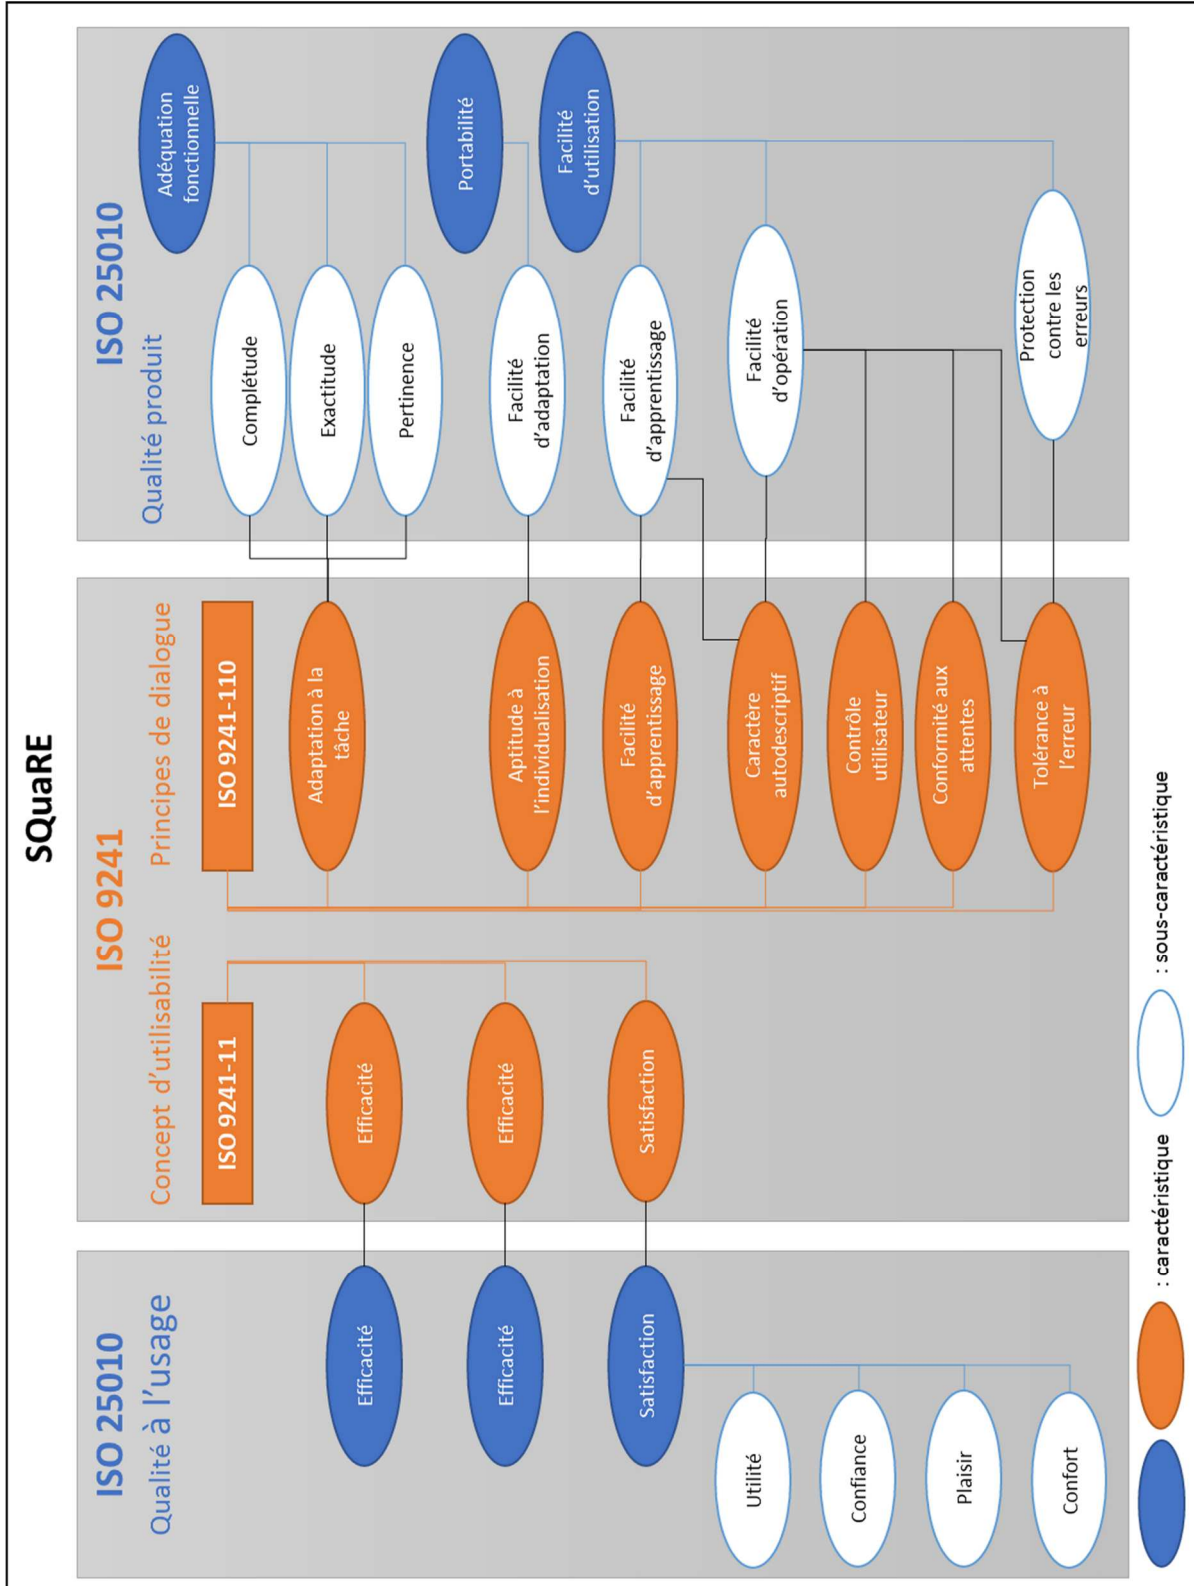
SQuaRE

ISO 25010
Qualité à l'usage

Efficacité
Efficacité
Satisfaction
Utilité
Confiance
Plaisir
Confort

ISO 9241
Concept d'utilisabilité
ISO 9241-11
Efficacité
Efficacité
Satisfaction

Principes de dialogue
ISO 9241-110
Adaptation à la tâche
Aptitude à l'individualisation
Facilité d'apprentissage
Caractère autodescriptif
Contrôle utilisateur
Conformité aux attentes
Tolérance à l'erreur

ISO 25010
Qualité produit
Adéquation fonctionnelle
Complétude
Exactitude
Pertinence
Portabilité
Facilité d'adaptation
Facilité d'utilisation
Facilité d'apprentissage
Facilité d'opération
Protection contre les erreurs

: caractéristique
: sous-caractéristique